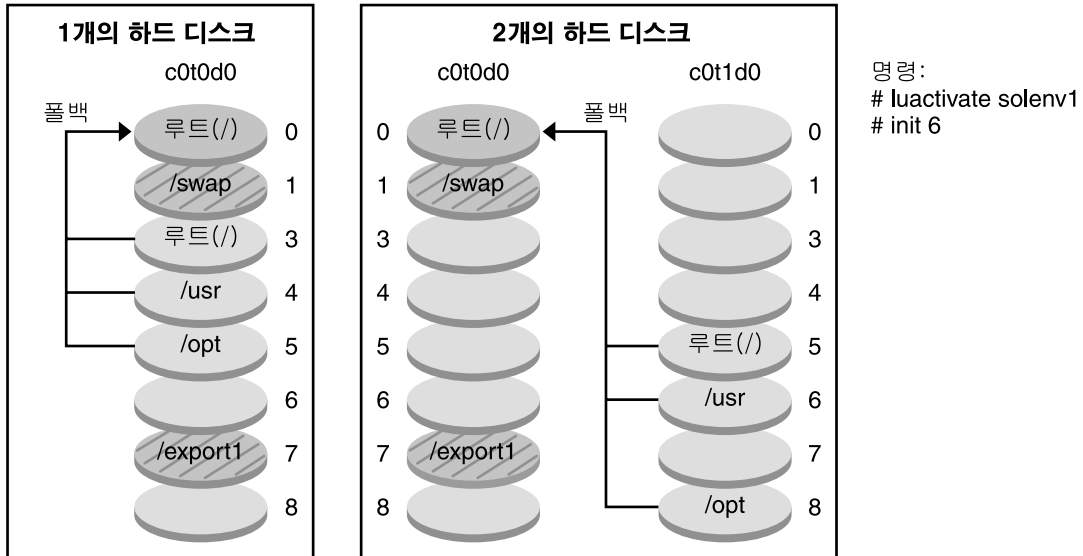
1개의 하드 디스크

c0t0d0

폴백

루트(/) 0
/swap 1
루트(/) 3
/usr 4
/opt 5
6
/export1 7
8

2개의 하드 디스크

c0t0d0

0 루트(/)
1 /swap
3
4
5
6
7 /export1
8

폴백

c0t1d0

0
1
3
4
루트(/) 5
/usr 6
7
/opt 8

명령:
# luactivate solenv1
# init 6